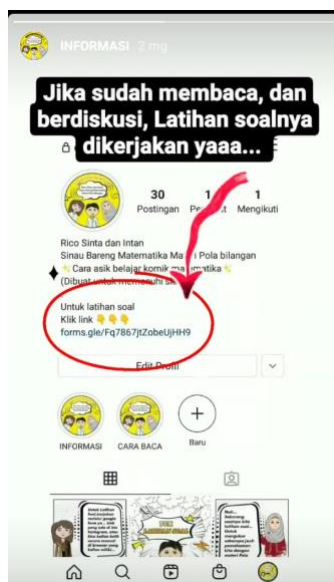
INFORMASI 2 mg

Jika sudah membaca, dan berdiskusi, Latihan soalnya dikerjakan yaaa...

30 Postingan
1 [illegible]
1 Mengikuti

Rico Sinta dan Intan
Sinau Bareng Matematika Ma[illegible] Pola bilangan
✨ Cara asik belajar komik ma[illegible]matika ✨
(Dibuat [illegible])

Untuk latihan soal
Klik link 👇👇👇
forms.gle/Fq7867jtZobeUjHH9

Edit Profil

INFORMASI
CARA BACA
Baru